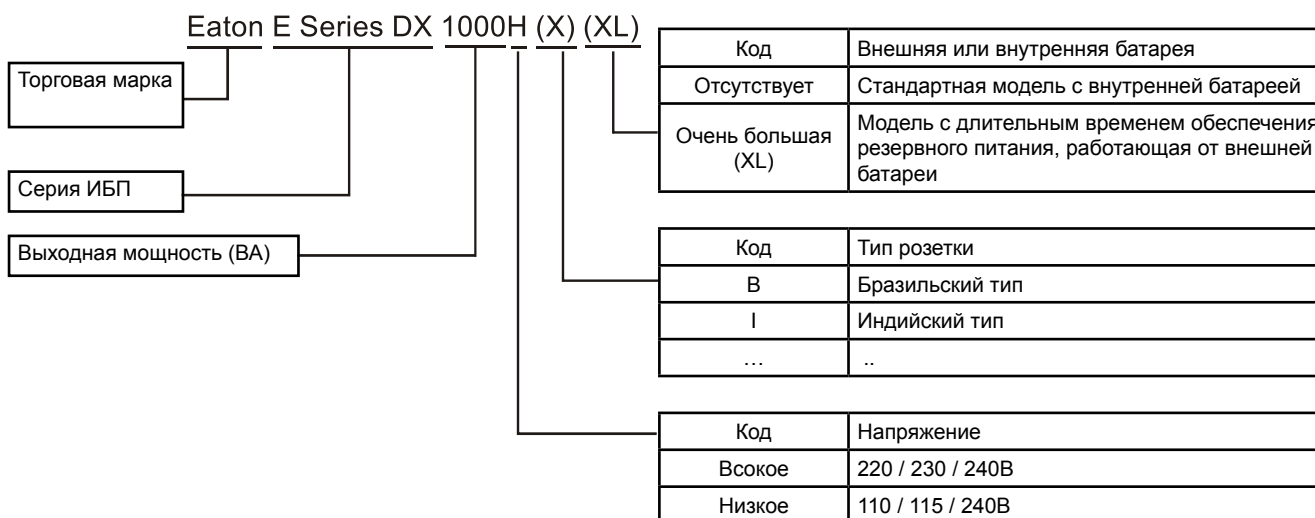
Eaton E Series DX 1000H (X) (XL)

Торговая марка

Серия ИБП

Выходная мощность (ВА)

| Код | Внешняя или внутренняя батарея |
|---|---|
| Отсутствует | Стандартная модель с внутренней батареей |
| Очень большая (XL) | Модель с длительным временем обеспечения резервного питания, работающая от внешней батареи |

| Код | Тип розетки |
|---|---|
| B | Бразильский тип |
| I | Индийский тип |
| … | .. |

| Код | Напряжение |
|---|---|
| Всокое | 220 / 230 / 240В |
| Низкое | 110 / 115 / 240В |